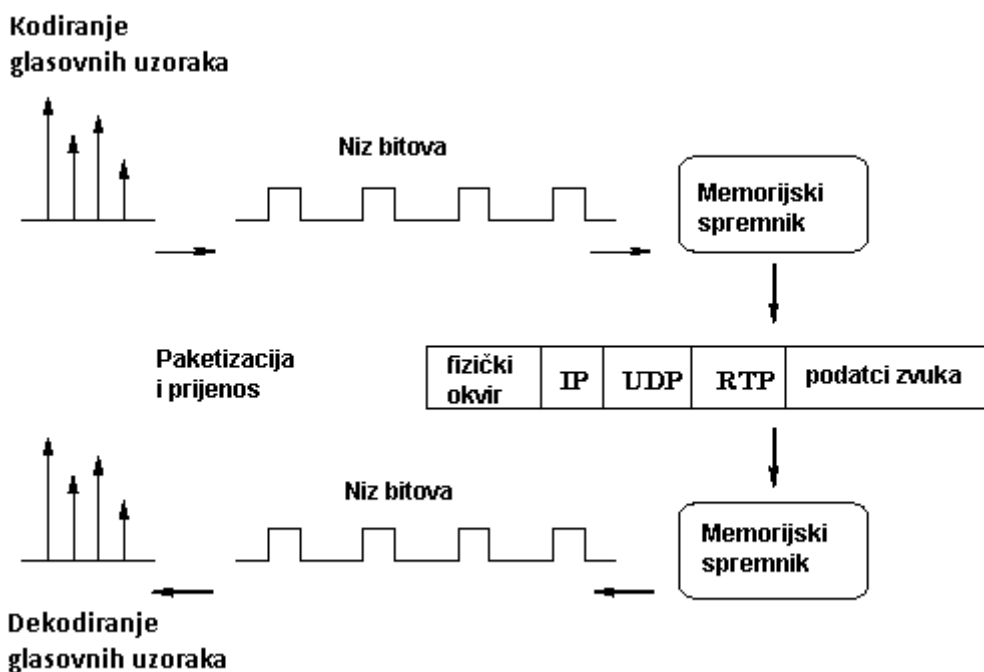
Kodiranje glasovnih uzoraka

Niz bitova

Memorijski spremnik

Paketizacija i prijenos

| fizički okvir | IP | UDP | RTP | podatci zvuka |
|---|---|---|---|---|

Niz bitova

Memorijski spremnik

Dekodiranje glasovnih uzoraka